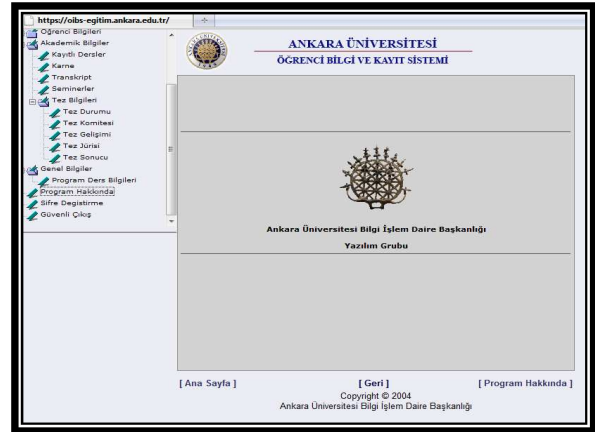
https://oibs-egitim.ankara.edu.tr/

Öğrenci Bilgileri
Akademik Bilgiler
Kayıtlı Dersler
Karne
Transkript
Seminerler
Tez Bilgileri
Tez Durumu
Tez Komitesi
Tez Gelişimi
Tez Jürisi
Tez Sonucu
Genel Bilgiler
Program Ders Bilgileri
Program Hakkında
Sifre Degistirme
Güvenli Çıkış

ANKARA ÜNİVERSİTESİ
ÖĞRENCİ BİLGİ VE KAYIT SİSTEMİ

Ankara Üniversitesi Bilgi İşlem Daire Başkanlığı
Yazılım Grubu

[ Ana Sayfa ] [ Geri ] [ Program Hakkında ]
Copyright © 2004
Ankara Üniversitesi Bilgi İşlem Daire Başkanlığı